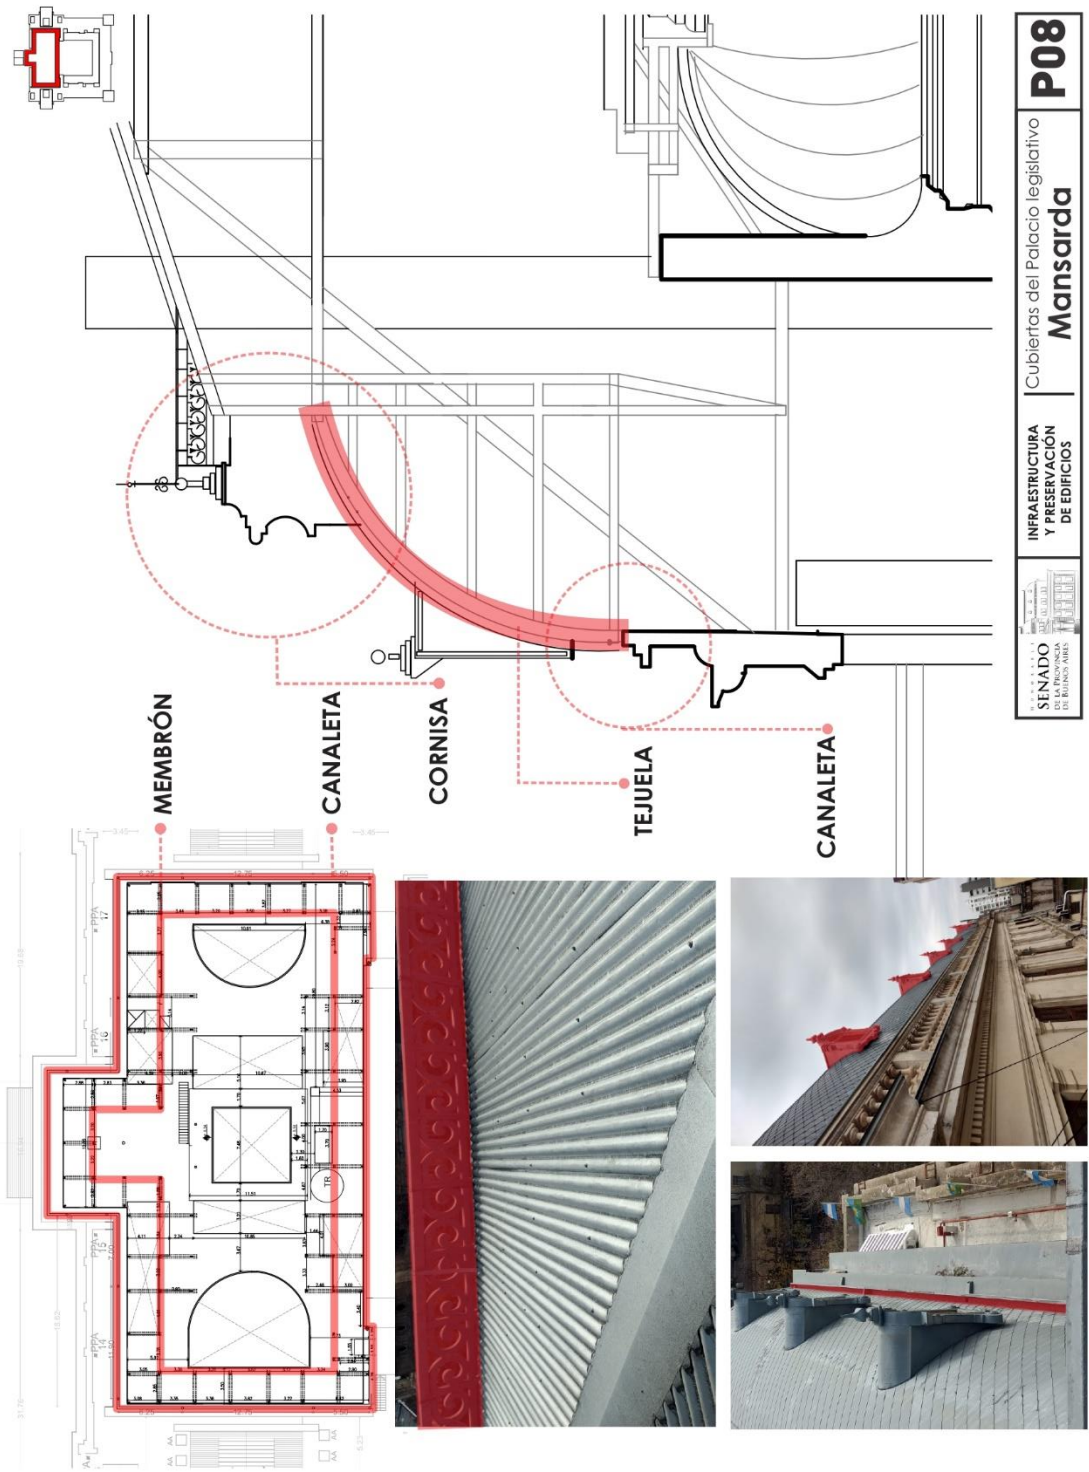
P08

Cubiertas del Palacio legislativo
Mansarda

INFRAESTRUCTURA Y PRESERVACIÓN DE EDIFICIOS

SENADO
DE LA PROVINCIA DE BUENOS AIRES

MEMBRÓN

CANALETA

CORNISA

TEJUELA

CANALETA

TR

PPA 17

PPA 16

PPA 15

PPA 14